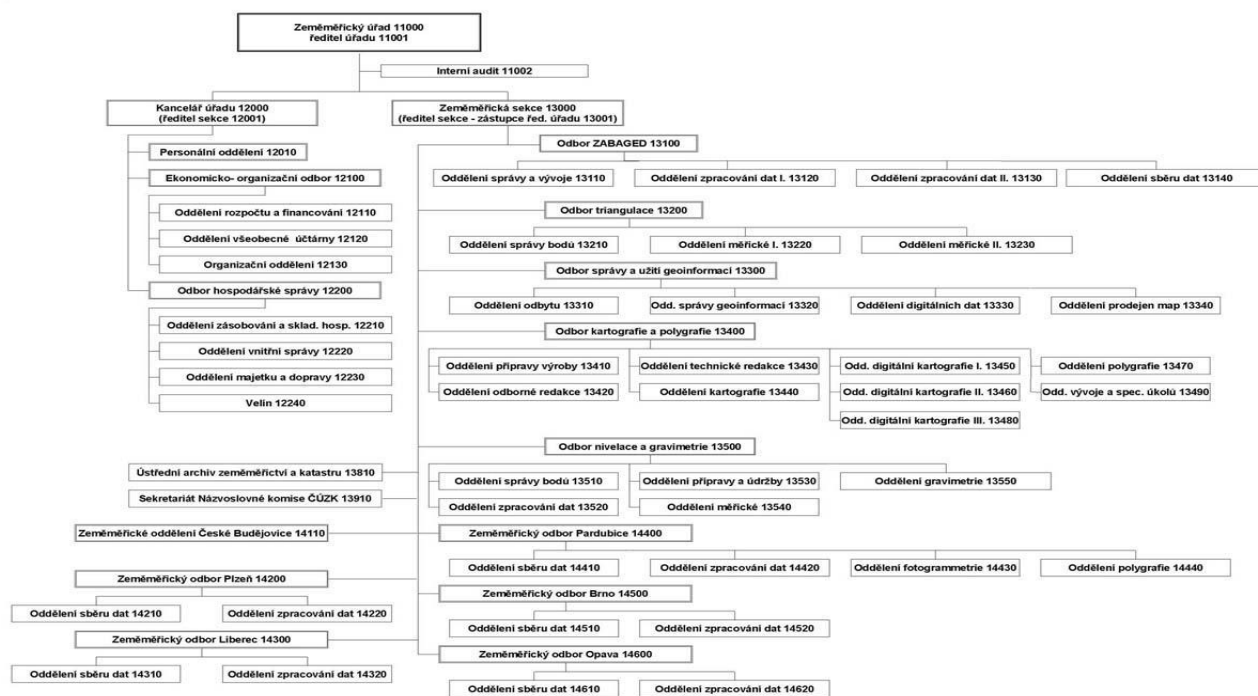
Zeměměřický úřad 11000
ředitel úřadu 11001

Interní audit 11002

Kancelář úřadu 12000
(ředitel sekce 12001)

Zeměměřická sekce 13000
(ředitel sekce - zástupce řed. úřadu 13001)

Personální oddělení 12010

Ekonomicko- organizační odbor 12100

Oddělení rozpočtu a financování 12110

Oddělení všeobecné účtárny 12120

Organizační oddělení 12130

Odbor hospodářské správy 12200

Oddělení zásobování a sklad. hosp. 12210

Oddělení vnitřní správy 12220

Oddělení majetku a dopravy 12230

Velín 12240

Odbor ZABAGED 13100

Oddělení správy a vývoje 13110

Oddělení zpracování dat I. 13120

Oddělení zpracování dat II. 13130

Oddělení sběru dat 13140

Odbor triangulace 13200

Oddělení správy bodů 13210

Oddělení měřické I. 13220

Oddělení měřické II. 13230

Odbor správy a užití geoinformací 13300

Oddělení odbytu 13310

Odd. správy geoinformací 13320

Oddělení digitálních dat 13330

Oddělení prodejen map 13340

Odbor kartografie a polygrafie 13400

Oddělení přípravy výroby 13410

Oddělení odborné redakce 13420

Oddělení technické redakce 13430

Oddělení kartografie 13440

Odd. digitální kartografie I. 13450

Odd. digitální kartografie II. 13460

Odd. digitální kartografie III. 13480

Oddělení polygrafie 13470

Odd. vývoje a spec. úkolů 13490

Odbor nivelace a gravimetrie 13500

Ústřední archiv zeměměřictví a katastru 13810

Sekretariát Názvoslovné komise ČÚZK 13910

Oddělení správy bodů 13510

Oddělení zpracování dat 13520

Oddělení přípravy a údržby 13530

Oddělení měřické 13540

Oddělení gravimetrie 13550

Zeměměřické oddělení České Budějovice 14110

Zeměměřický odbor Pardubice 14400

Oddělení sběru dat 14410

Oddělení zpracování dat 14420

Oddělení fotogrammetrie 14430

Oddělení polygrafie 14440

Zeměměřický odbor Plzeň 14200

Oddělení sběru dat 14210

Oddělení zpracování dat 14220

Zeměměřický odbor Brno 14500

Oddělení sběru dat 14510

Oddělení zpracování dat 14520

Zeměměřický odbor Liberec 14300

Oddělení sběru dat 14310

Oddělení zpracování dat 14320

Zeměměřický odbor Opava 14600

Oddělení sběru dat 14610

Oddělení zpracování dat 14620